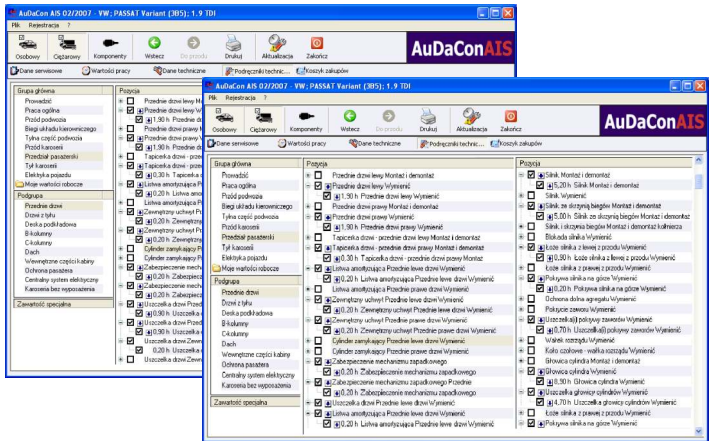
AuDaCon AIS 02/2007 · VW; PASSAT Variant (3B5); 1.9 TDI

Plik Rejestracja ?

Osobowy Ciężarowy Komponenty Wstecz Do przodu Drukuj Aktualizacja Zakończ

AuDaConAIS

Dane serwisowe Wartości pracy Dane techniczne Podręczniki technic... Koszyk zakupów

Grupa główna
Prowadzić
Praca ogólna
Przód podwozia
Biegi układu kierowniczego
Tylna część podwozia
Przód karoserii
Przedział pasażerski
Tył karoserii
Elektryka pojazdu
Moje wartości robocze

Podgrupa
Przednie drzwi
Drzwi z tyłu
Deska podsufitowa
B-kolumny
C-kolumny
Dach
Wewnętrzne części kabiny
Ochrona pasażera
Centralny system elektryczny
Karoseria bez wyposażenia

Zawartość specjalna

AuDaCon AIS 02/2007 · VW; PASSAT Variant (3B5); 1.9 TDI

Plik Rejestracja ?

Osobowy Ciężarowy Komponenty Wstecz Do przodu Drukuj Aktualizacja Zakończ

AuDaConAIS

Dane serwisowe Wartości pracy Dane techniczne Podręczniki technic... Koszyk zakupów

Grupa główna
Prowadzić
Praca ogólna
Przód podwozia
Biegi układu kierowniczego
Tylna część podwozia
Przód karoserii
Przedział pasażerski
Tył karoserii
Elektryka pojazdu
Moje wartości robocze

Podgrupa
Przednie drzwi
Drzwi z tyłu
Deska podsufitowa
B-kolumny
C-kolumny
Dach
Wewnętrzne części kabiny
Ochrona pasażera
Centralny system elektryczny
Karoseria bez wyposażenia

Zawartość specjalna

Pozycja
Przednie drzwi lewy Montaż i demontaż
Przednie drzwi lewy Wymienić
1,90 h Przednie drzwi lewy Wymienić
Przednie drzwi prawy Montaż i demontaż
Przednie drzwi prawy Wymienić
1,90 h Przednie drzwi prawy Wymienić
Tapicerka drzwi - przednie drzwi lewy Montaż i demontaż
Tapicerka drzwi - przednie drzwi prawy Montaż i demontaż
0,30 h Tapicerka drzwi - przednie drzwi prawy Montaż
Listwa amortyzująca Przednie lewe drzwi Wymienić
0,20 h Listwa amortyzująca Przednie lewe drzwi Wymienić
Listwa amortyzująca Przednie prawe drzwi Wymienić
Zewnętrzny uchwyt Przednie lewe drzwi Wymienić
0,20 h Zewnętrzny uchwyt Przednie lewe drzwi Wymienić
Zewnętrzny uchwyt Przednie prawe drzwi Wymienić
0,20 h Zewnętrzny uchwyt Przednie prawe drzwi Wymienić
Cylinder zamykający Przednie lewe drzwi Wymienić
Cylinder zamykający Przednie prawe drzwi Wymienić
Zabezpieczenie mechanizmu zapadkowego
0,20 h Zabezpieczenie mechanizmu zapadkowego Przednie
Zabezpieczenie mechanizmu zapadkowego
0,20 h Zabezpieczenie mechanizmu zapadkowego
Uszczelka drzwi Przednie lewe drzwi Wymienić
0,20 h Uszczelka drzwi Przednie lewe drzwi Wymienić
Uszczelka drzwi Przednie prawe drzwi Wymienić
Listwa amortyzująca Przednie lewe drzwi Wymienić
0,20 h Listwa amortyzująca Przednie lewe drzwi Wymienić

Pozycja
Silnik Montaż i demontaż
5,20 h Silnik Montaż i demontaż
Silnik Wymienić
Silnik ze skrzynią biegów Montaż i demontaż
5,80 h Silnik ze skrzynią biegów Montaż i demontaż
Silnik i skrzynia biegów Montaż i demontaż kołnierza
Blokada silnika Wymienić
Łoże silnika z lewej z przodu Wymienić
0,20 h Łoże silnika z lewej z przodu Wymienić
Łoże silnika z prawej z przodu Wymienić
0,20 h Łoże silnika z prawej z przodu Wymienić
Pokrywa silnika na górze Wymienić
0,20 h Pokrywa silnika na górze Wymienić
Osłona dolna agregatu Wymienić
Pokrycie zaworu Wymienić
Uszczelka pokrywy zaworów Wymienić
0,70 h Uszczelka pokrywy zaworów Wymienić
Wałek rozrządu Wymienić
Koło czołowe - wałka rozrządu Wymienić
Głowica cylindra Montaż i demontaż
Głowica cylindra Wymienić
9,30 h Głowica cylindra Wymienić
Uszczelka głowicy cylindrów Wymienić
4,70 h Uszczelka głowicy cylindrów Wymienić
Łoże silnika z prawej z przodu Wymienić
Pokrywa silnika na górze Wymienić